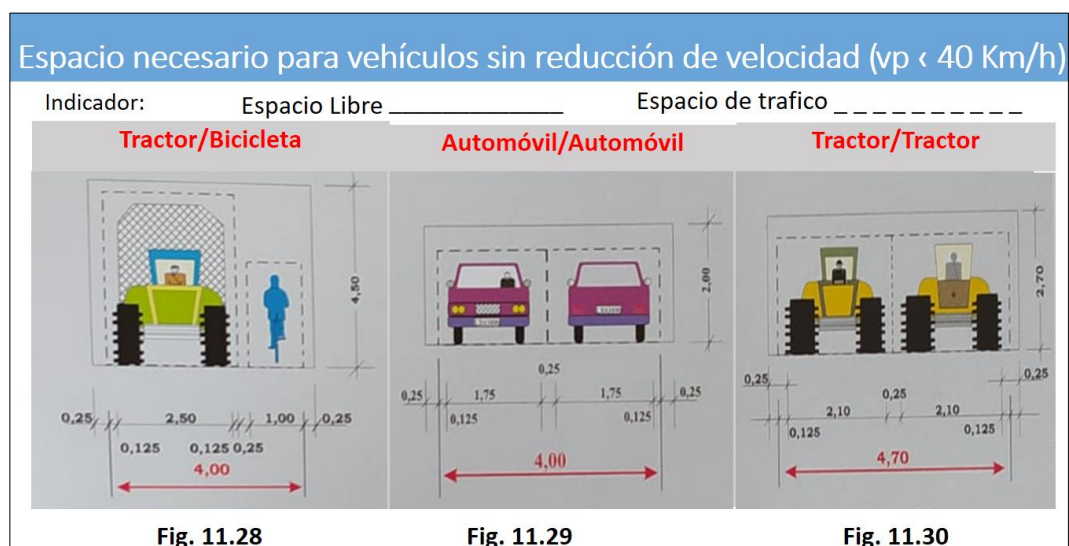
Espacio necesario para vehículos sin reducción de velocidad (vp ‹ 40 Km/h)

Indicador: Espacio Libre ______________ Espacio de trafico _ _ _ _ _ _ _ _ _ _

Tractor/Bicicleta

4,50

0,25 2,50 1,00 0,25

0,125 0,125 0,25

4,00

Fig. 11.28

Automóvil/Automóvil

2,00

0,25

0,25 1,75 1,75 0,25

0,125 0,125

4,00

Fig. 11.29

Tractor/Tractor

2,70

0,25 0,25

0,25

2,10 2,10

0,125 0,125

4,70

Fig. 11.30